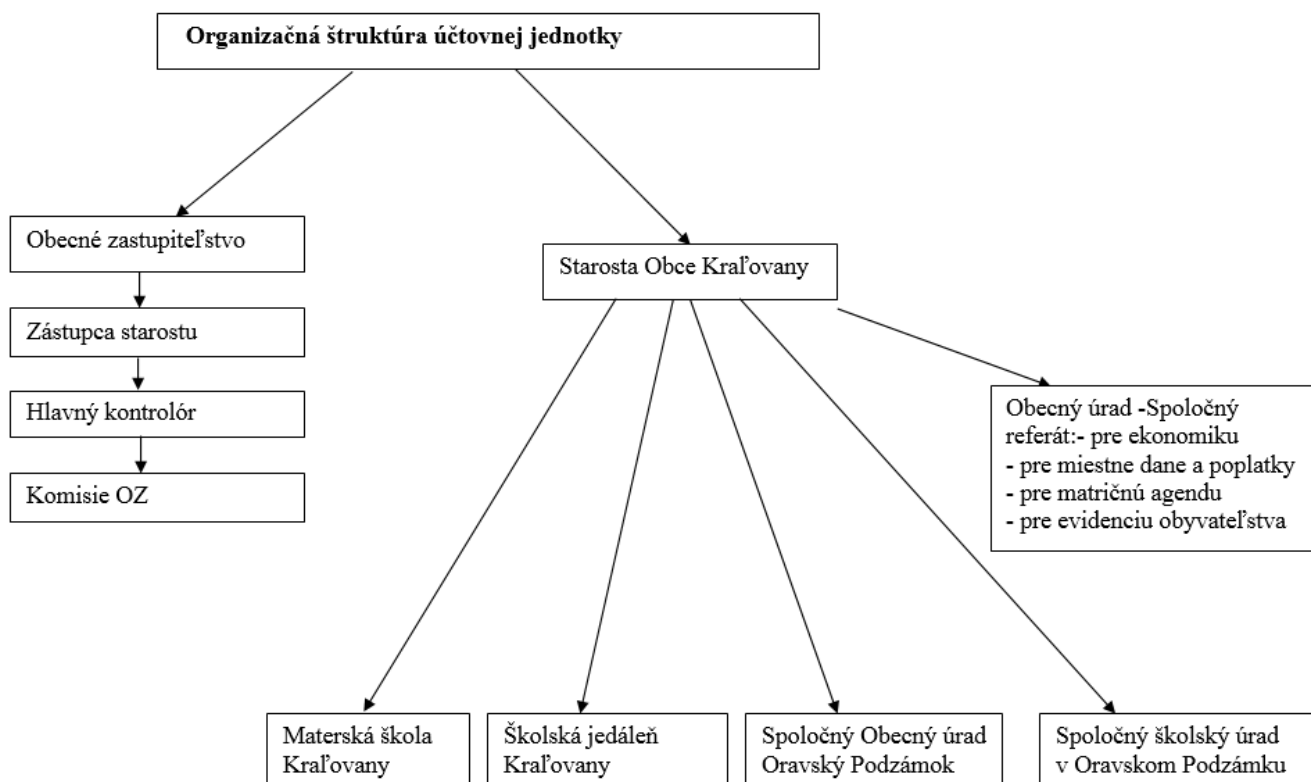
Organizačná štruktúra účtovnej jednotky

Obecné zastupiteľstvo

Zástupca starostu

Hlavný kontrolór

Komisie OZ

Starosta Obce Kraľovany

Obecný úrad -Spoločný referát:- pre ekonomiku
- pre miestne dane a poplatky
- pre matričnú agendu
- pre evidenciu obyvateľstva

Materská škola Kraľovany

Školská jedáleň Kraľovany

Spoločný Obecný úrad Oravský Podzámok

Spoločný školský úrad v Oravskom Podzámku